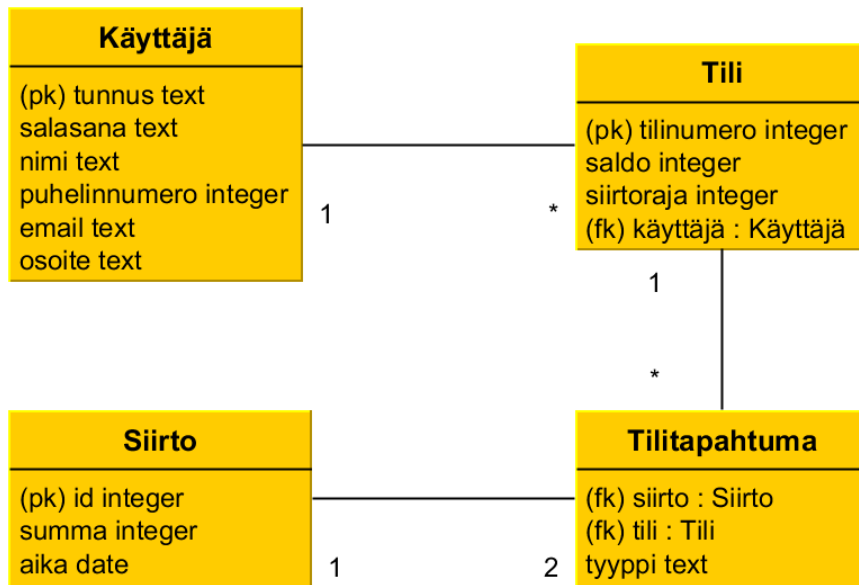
Käyttäjä

(pk) tunnus text
salasana text
nimi text
puhelinnumero integer
email text
osoite text

1

*

Tili

(pk) tilinumero integer
saldo integer
siirtoraja integer
(fk) käyttäjä : Käyttäjä

1

*

Siirto

(pk) id integer
summa integer
aika date

1

2

Tilitapahtuma

(fk) siirto : Siirto
(fk) tili : Tili
tyyppi text